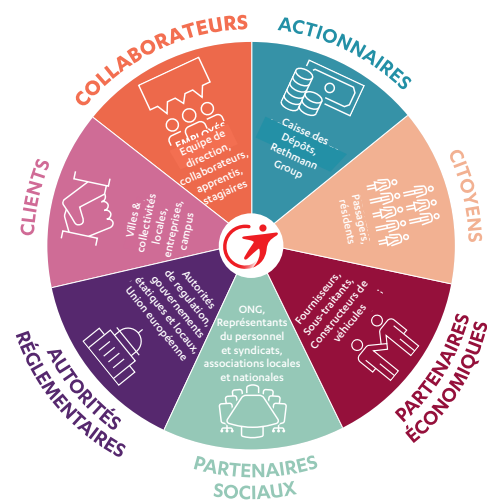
COLLABORATEURS

EMPLOYÉS
Équipe de direction, collaborateurs, apprentis, stagiaires

ACTIONNAIRES

Caisse des Dépôts, Rethmann Group

CITOYENS

Passagers, résidents

PARTENAIRES ÉCONOMIQUES

Fournisseurs, Sous-traitants, Constructeurs de véhicules

PARTENAIRES SOCIAUX

ONG, Représentants du personnel et syndicats, associations locales et nationales

AUTORITÉS RÉGLEMENTAIRES

Autorités de régulation, gouvernements étatiques et locaux, Union européenne

CLIENTS

Villes & collectivités locales, entreprises, campus